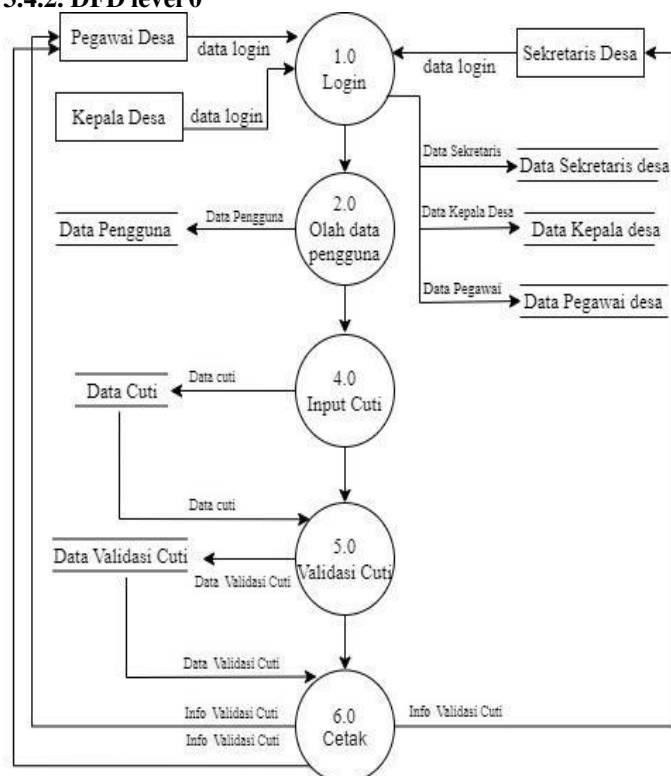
3.4.2. DFD level 0

Pegawai Desa

data login

1.0 Login

data login

Sekretaris Desa

Kepala Desa

data login

Data Sekretaris

Data Sekretaris desa

Data Pengguna

Data Pengguna

2.0 Olah data pengguna

Data Kepala Desa

Data Kepala desa

Data Pegawai

Data Pegawai desa

Data Cuti

Data cuti

4.0 Input Cuti

Data cuti

Data Validasi Cuti

5.0 Validasi Cuti

Data Validasi Cuti

Data Validasi Cuti

Info Validasi Cuti

6.0 Cetak

Info Validasi Cuti

Info Validasi Cuti